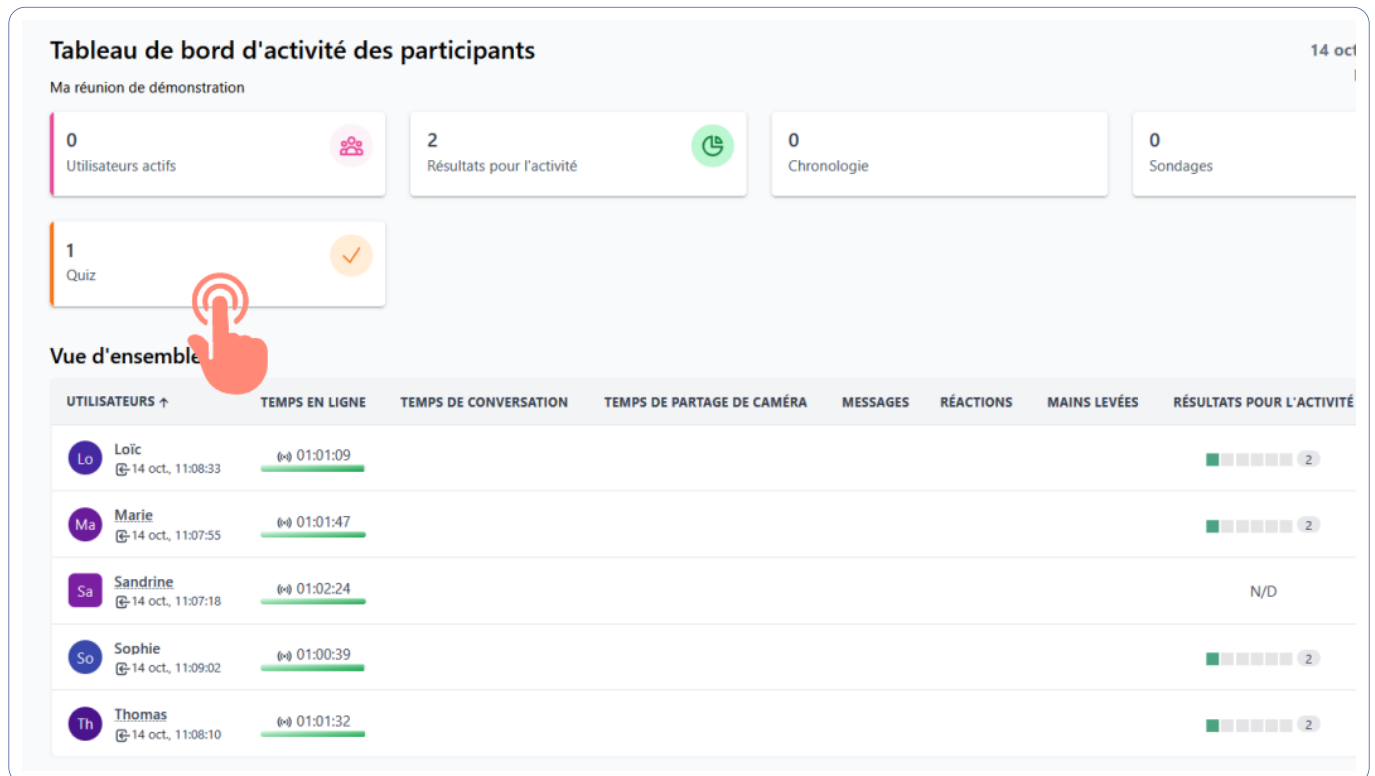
Tableau de bord d'activité des participants

14 oct

Ma réunion de démonstration

0
Utilisateurs actifs

2
Résultats pour l'activité

0
Chronologie

0
Sondages

1
Quiz

Vue d'ensemble

| UTILISATEURS ↑ | TEMPS EN LIGNE | TEMPS DE CONVERSATION | TEMPS DE PARTAGE DE CAMÉRA | MESSAGES | RÉACTIONS | MAINS LEVÉES | RÉSULTATS POUR L'ACTIVITÉ |
|---|---|---|---|---|---|---|---|
| Lo Loïc 14 oct., 11:08:33 | 01:01:09 | | | | | | 2 |
| Ma Marie 14 oct., 11:07:55 | 01:01:47 | | | | | | 2 |
| Sa Sandrine 14 oct., 11:07:18 | 01:02:24 | | | | | | N/D |
| So Sophie 14 oct., 11:09:02 | 01:00:39 | | | | | | 2 |
| Th Thomas 14 oct., 11:08:10 | 01:01:32 | | | | | | 2 |